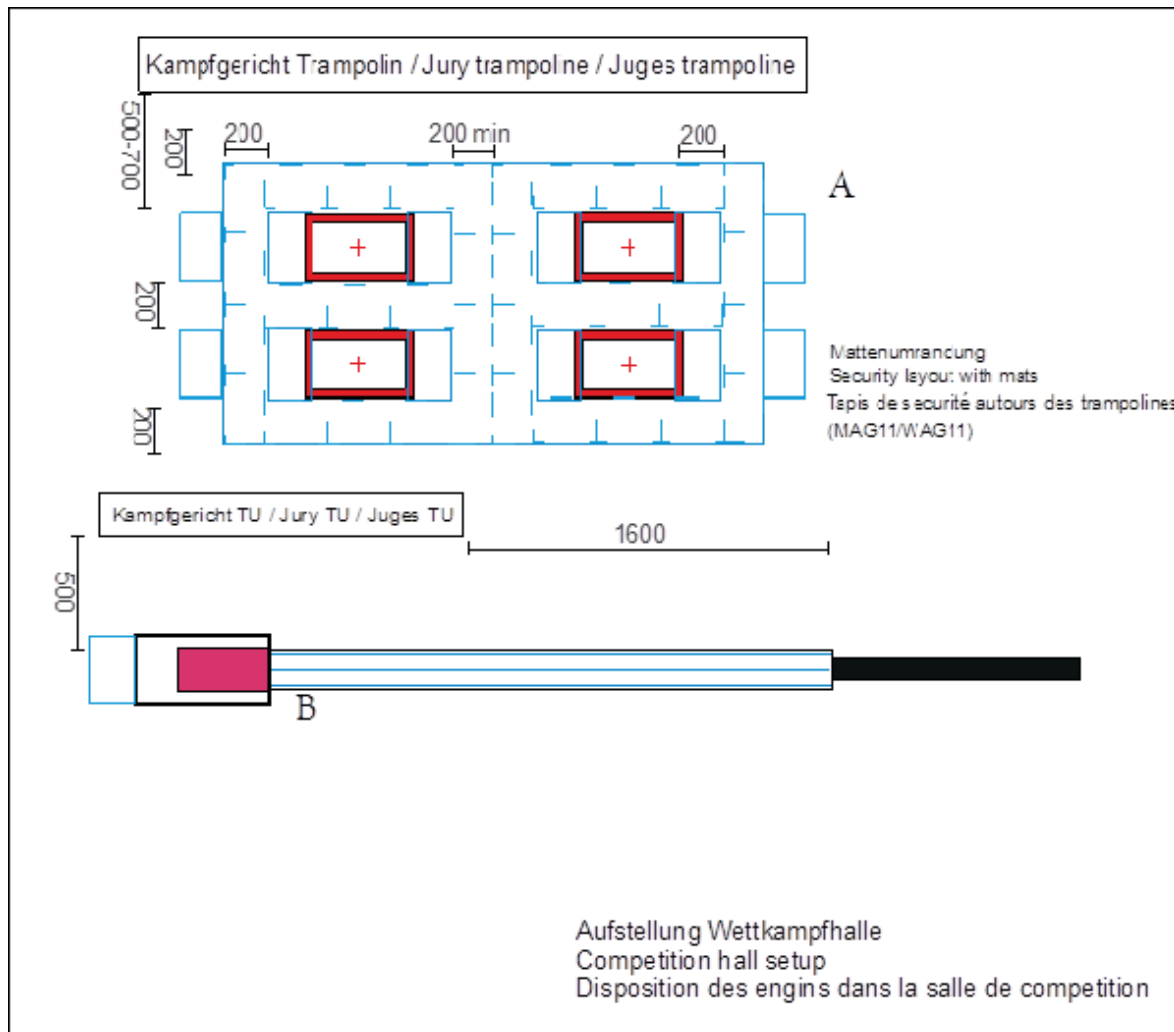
Kampfgericht Trampolin / Jury trampoline / Juges trampoline

500-700

200

200

200 min

200

A

200

200

Mattenumrancung
Security layou: with mats
Tapis de securité autours des trampolines
(MAG11/WAG11)

Kampfgericht TU / Jury TU / Juges TU

1600

500

B

Aufstellung Wettkampfhalle
Competition hall setup
Disposition des engins dans la salle de competition